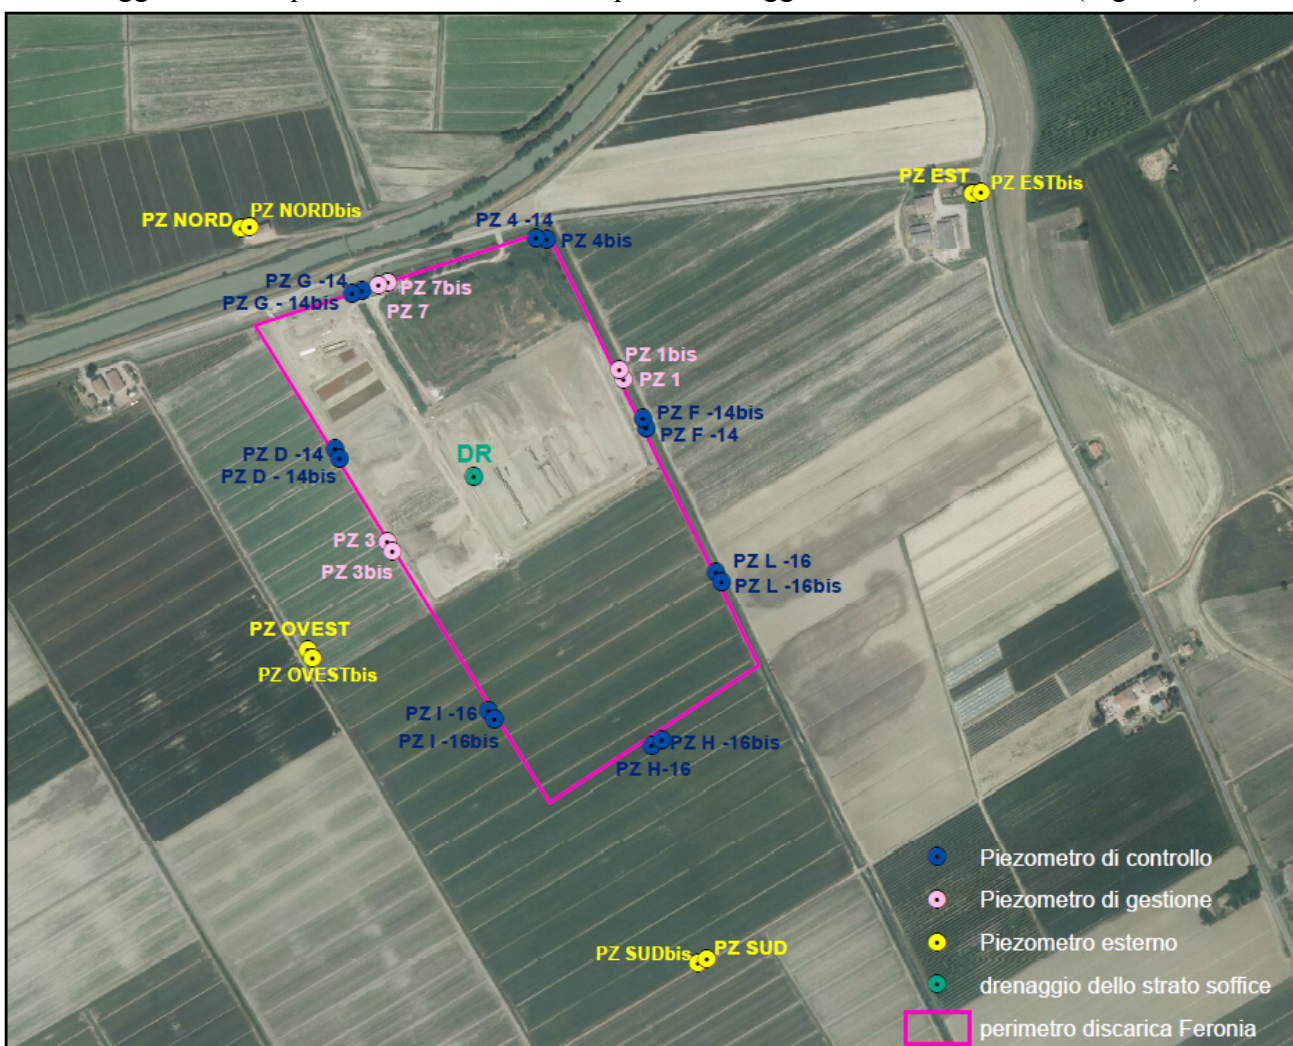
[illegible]

PZ NORD PZ NORDbis

PZ 4 -14
PZ 4bis

PZ EST PZ ESTbis

PZ G -14
PZ G - 14bis
PZ 7bis
PZ 7

PZ 1bis
PZ 1
PZ F -14bis
PZ F -14

PZ D -14
PZ D - 14bis

DR

PZ 3
PZ 3bis

PZ L -16
PZ L -16bis

PZ OVEST
PZ OVESTbis

PZ I -16
PZ I -16bis

PZ H -16bis
PZ H-16

PZ SUDbis PZ SUD

Piezometro di controllo
Piezometro di gestione
Piezometro esterno
drenaggio dello strato soffice
perimetro discarica Feronia